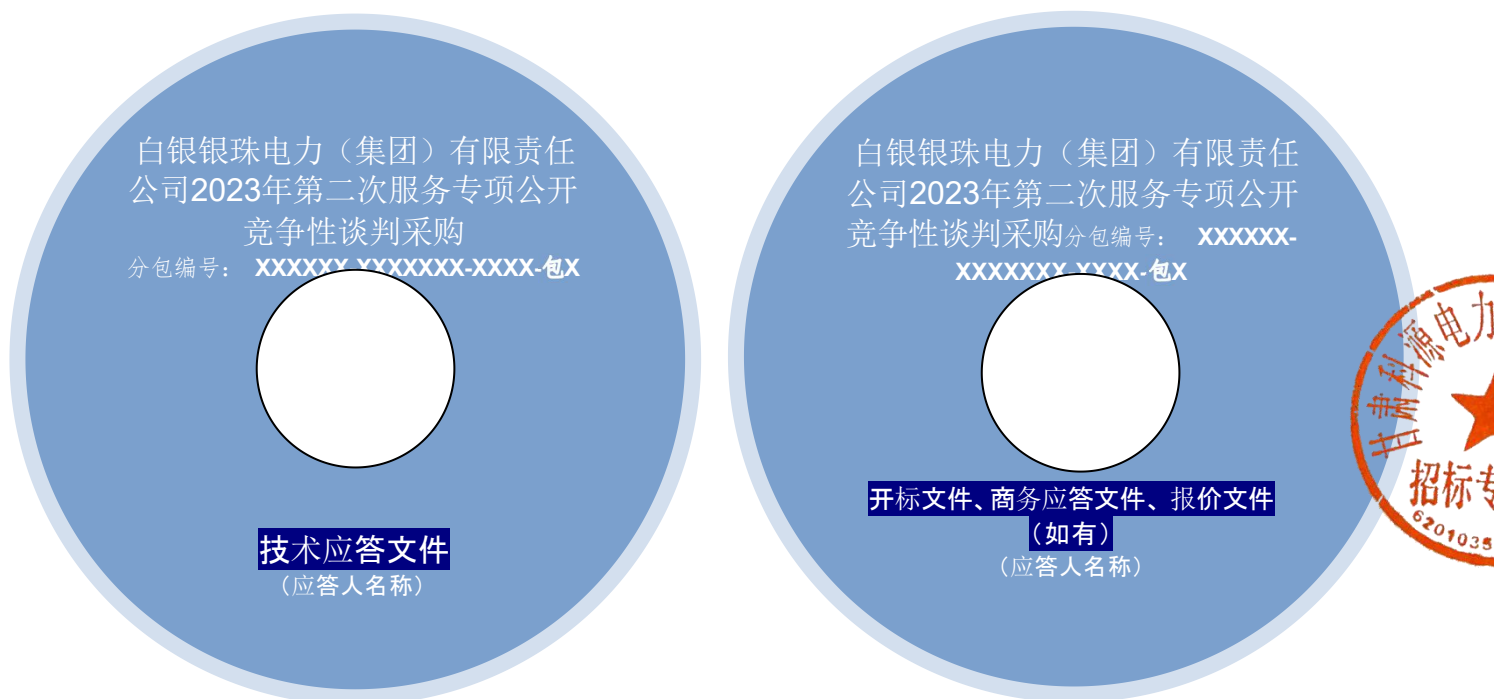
白银银珠电力（集团）有限责任公司2023年第二次服务专项公开竞争性谈判采购
分包编号： XXXXXX-XXXXXXX-XXXX-包X

技术应答文件
（应答人名称）

白银银珠电力（集团）有限责任公司2023年第二次服务专项公开竞争性谈判采购分包编号： XXXXXX-XXXXXXX-XXXX-包X

开标文件、商务应答文件、报价文件（如有）
（应答人名称）

甘肃利源电力
招标专
6201035